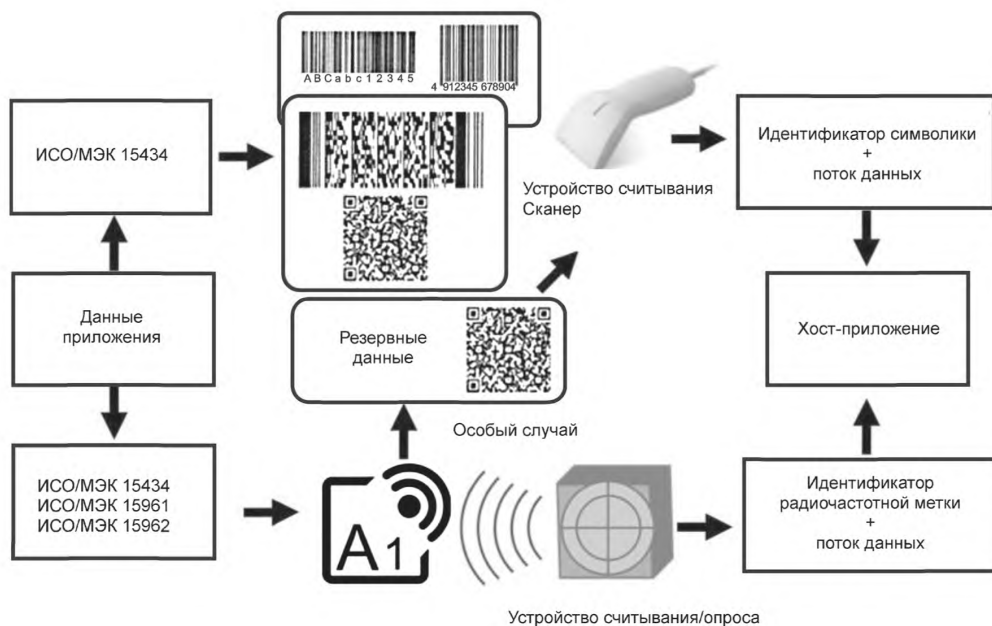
ABCabc12345

4 912345 678904

ИСО/МЭК 15434

Устройство считывания
Сканер

Идентификатор символики
+
поток данных

Данные
приложения

Резервные
данные

Хост-приложение

Особый случай

ИСО/МЭК 15434
ИСО/МЭК 15961
ИСО/МЭК 15962

A1

Идентификатор
радиочастотной метки
+
поток данных

Устройство считывания/опроса